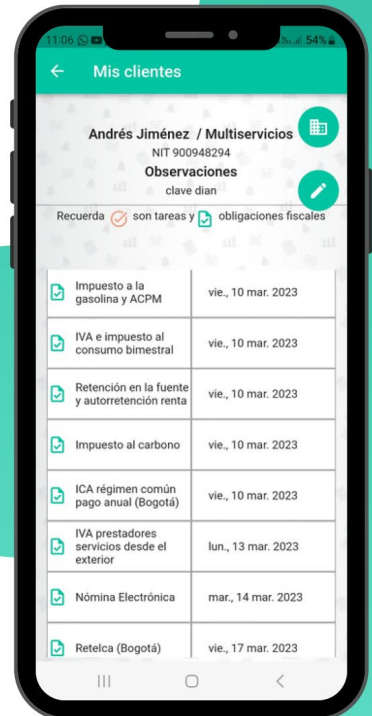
11:06 54%

Mis clientes

Andrés Jiménez / Multiservicios
NIT 900948294
Observaciones
clave dian

Recuerda son tareas y obligaciones fiscales

| | |
|---|---|
| Impuesto a la gasolina y ACPM | vie., 10 mar. 2023 |
| IVA e impuesto al consumo bimestral | vie., 10 mar. 2023 |
| Retención en la fuente y autorretención renta | vie., 10 mar. 2023 |
| Impuesto al carbono | vie., 10 mar. 2023 |
| ICA régimen común pago anual (Bogotá) | vie., 10 mar. 2023 |
| IVA prestadores servicios desde el exterior | lun., 13 mar. 2023 |
| Nómina Electrónica | mar., 14 mar. 2023 |
| Retelca (Bogotá) | vie., 17 mar. 2023 |